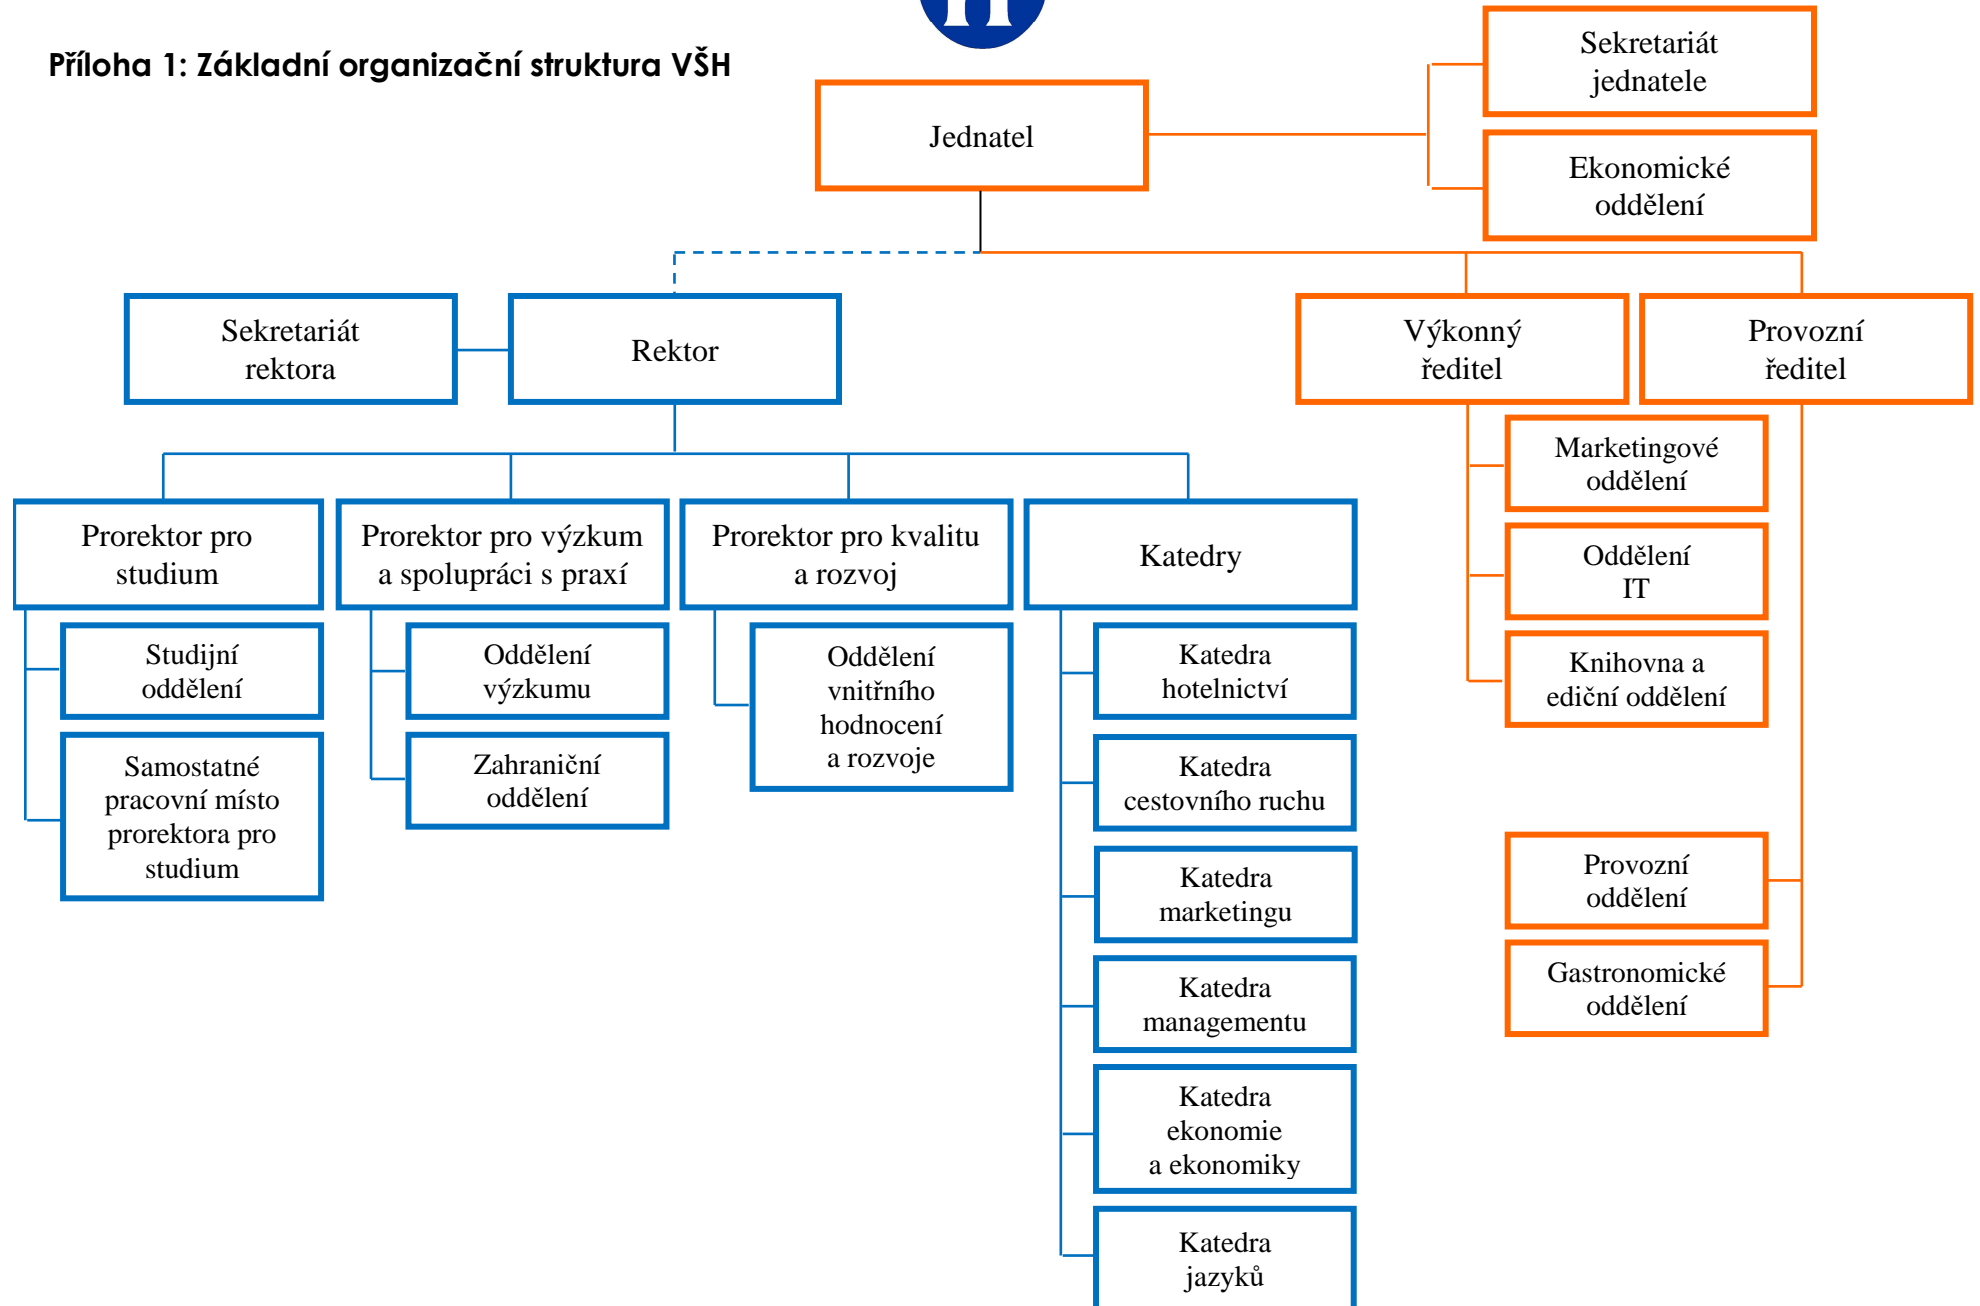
Příloha 1: Základní organizační struktura VŠH

Jednatel

Sekretariát jednatele

Ekonomické oddělení

Sekretariát rektora

Rektor

Výkonný ředitel

Provozní ředitel

Prorektor pro studium

Prorektor pro výzkum a spolupráci s praxí

Prorektor pro kvalitu a rozvoj

Katedry

Studijní oddělení

Samostatné pracovní místo prorektora pro studium

Oddělení výzkumu

Zahraniční oddělení

Oddělení vnitřního hodnocení a rozvoje

Katedra hotelnictví

Katedra cestovního ruchu

Katedra marketingu

Katedra managementu

Katedra ekonomie a ekonomiky

Katedra jazyků

Marketingové oddělení

Oddělení IT

Knihovna a ediční oddělení

Provozní oddělení

Gastronomické oddělení